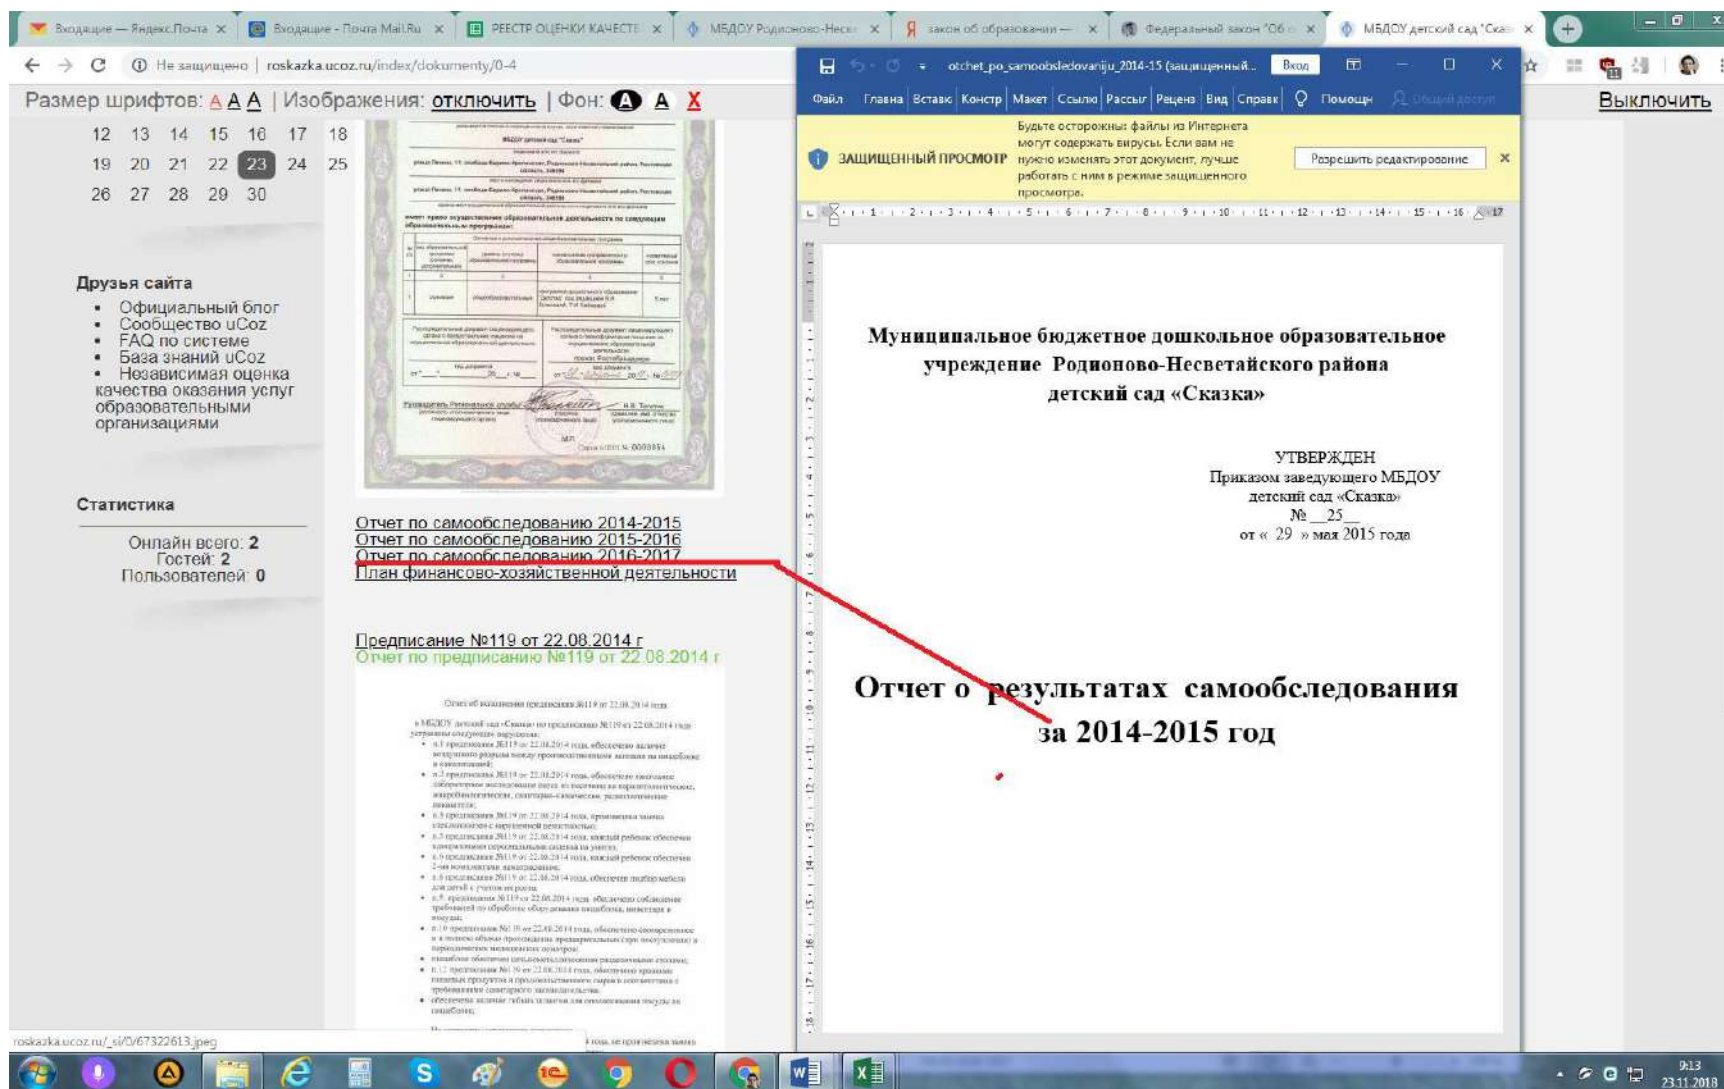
Входящие — Яндекс.Почта × Входящие - Почта Mail.Ru × РЕЕСТР ОЦЕНКИ КАЧЕСТВ × МБДОУ Родионово-Несв × закон об образовании — × Федеральный закон "Об × МБДОУ детский сад "Ска ×

Не защищено | roskazka.ucoz.ru/index/dokumenty/0-4

Размер шрифтов: A A A | Изображения: отключить | Фон: A A X

Выключить

12 13 14 15 16 17 18
19 20 21 22 23 24 25
26 27 28 29 30

Друзья сайта

- Официальный блог
- Сообщество uCoz
- FAQ по системе
- База знаний uCoz
- Независимая оценка качества оказания услуг образовательными организациями

Статистика

Онлайн всего: 2
Гостей: 2
Пользователей: 0

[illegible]

Отчет по самообследованию 2014-2015
Отчет по самообследованию 2015-2016
Отчет по самообследованию 2016-2017
План финансово-хозяйственной деятельности

Предписание №119 от 22.08.2014 г
Отчет по предписанию №119 от 22.08.2014 г

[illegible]

roskazka.ucoz.ru/_si/0/67322613.jpeg

otchet_po_samoobsledovaniju_2014-15 (защищенный... Вход

Файл Главна Вставк Констр Макет Ссылк Рассыл Рецен Вид Справк Помощн Общий доступ

ЗАЩИЩЕННЫЙ ПРОСМОТР Будьте осторожны: файлы из Интернета могут содержать вирусы. Если вам не нужно изменять этот документ, лучше работать с ним в режиме защищенного просмотра. Разрешить редактирование

Муниципальное бюджетное дошкольное образовательное учреждение Родионово-Несветайского района детский сад «Сказка»

УТВЕРЖДЕН
Приказом заведующего МБДОУ
детский сад «Сказка»
№ 25
от « 29 » мая 2015 года

Отчет о результатах самообследования за 2014-2015 год

9:13
23.11.2018